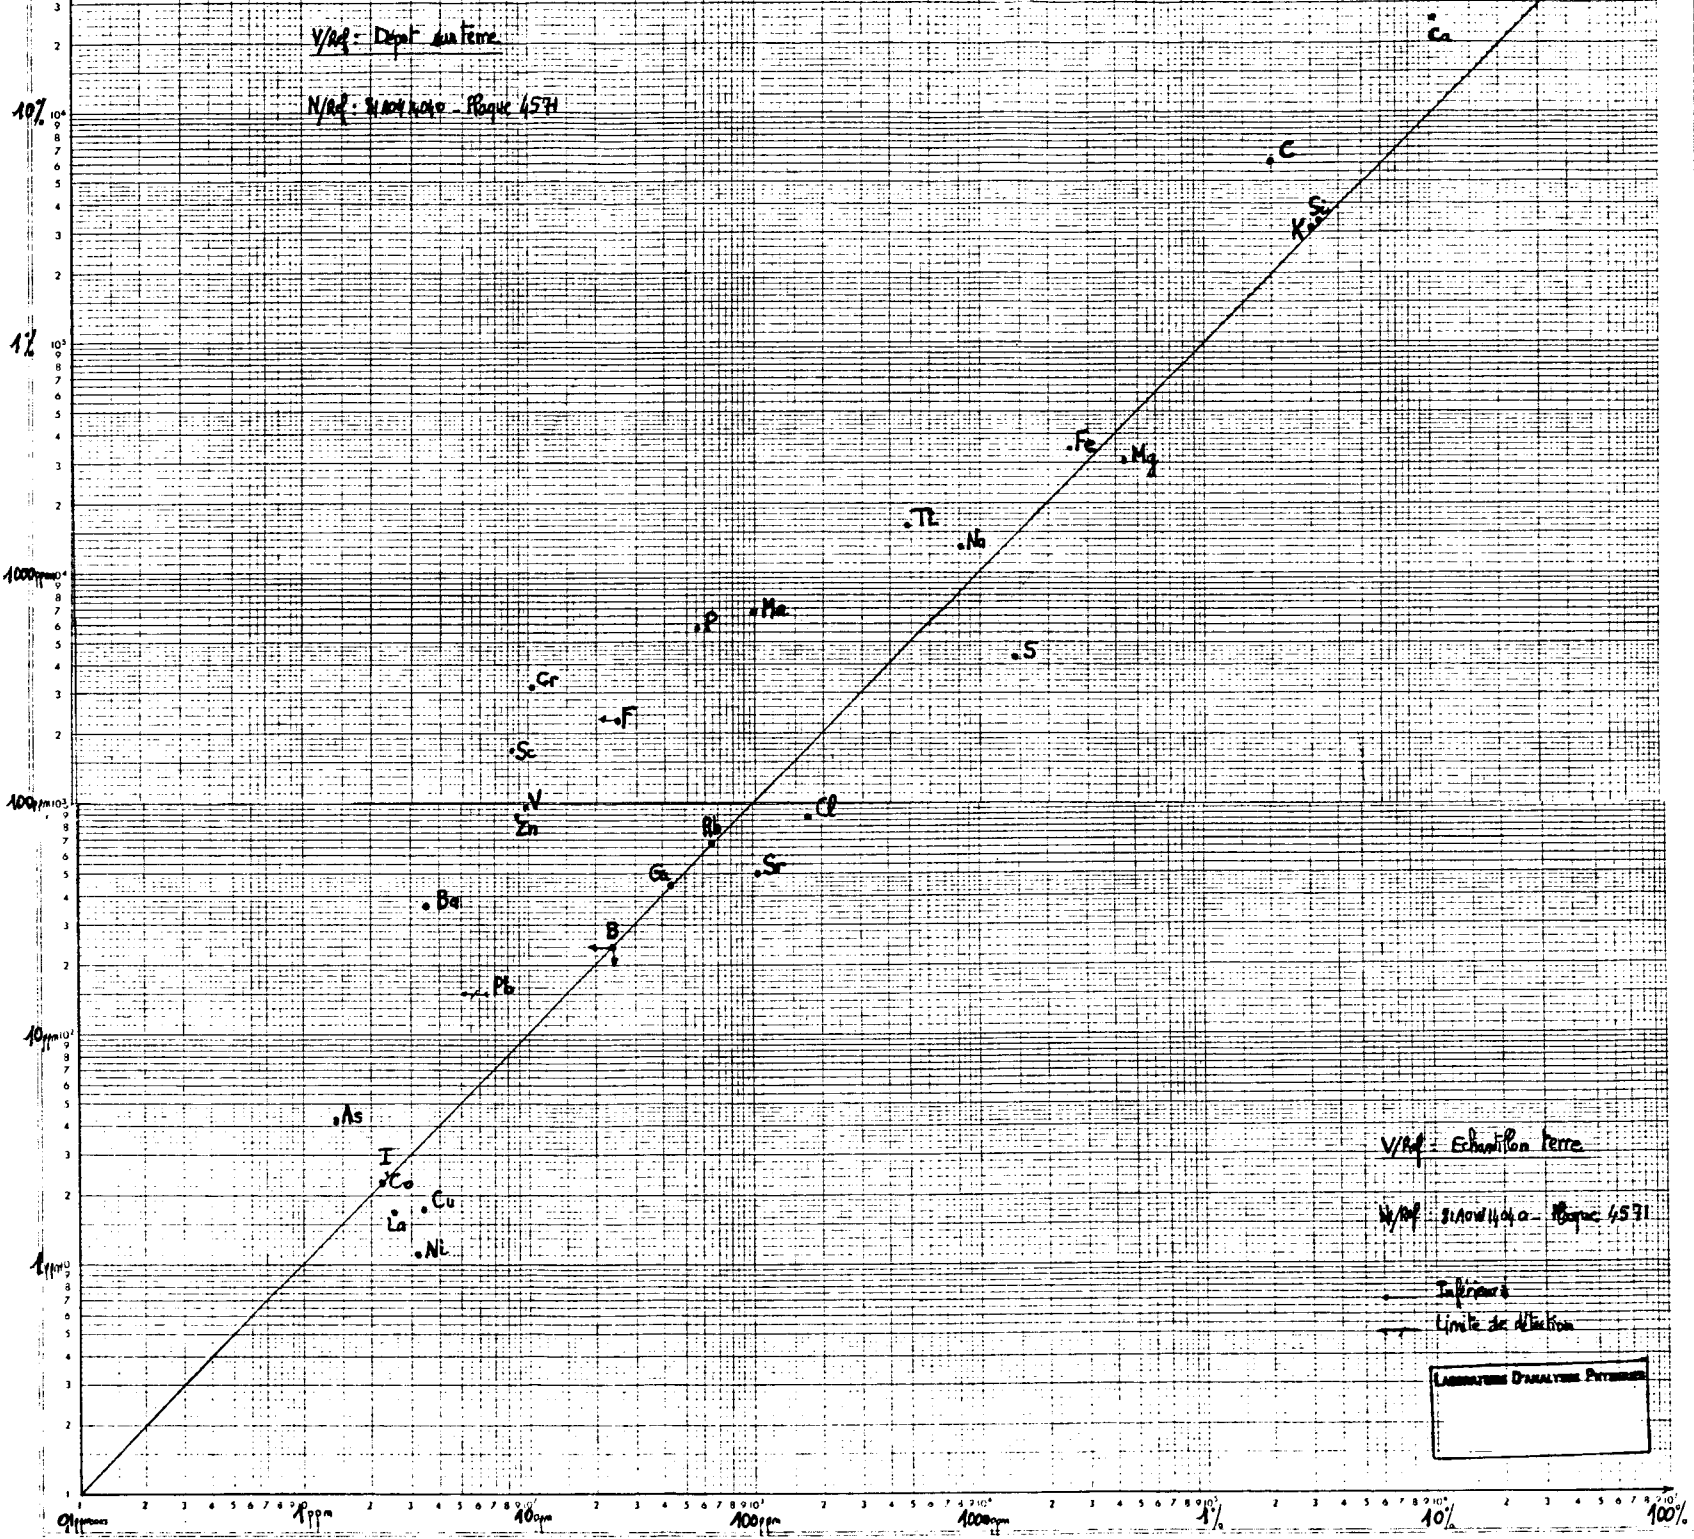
V/Ref: Dépôt sur terre

N/Ref: 81104040 - Plaque 4571

Ca
C
Si
K
Fe
Mg
Ti
Na
Mn
P
S
Cr
F
Sc
V
Zn
Cl
Rb
Sr
Ga
Ba
B
Pb
As
I
Co
Cu
La
Ni

10%
1%
1000ppm
100ppm
10ppm
1ppm

V/Ref: Echantillon terre

N/Ref: 81104040 - Plaque 4571

Inférieur à
Limite de détection

Laboratoire d'Analyses Physiques

0,1ppm
1ppm
10ppm
100ppm
1000ppm
1%
10%
100%